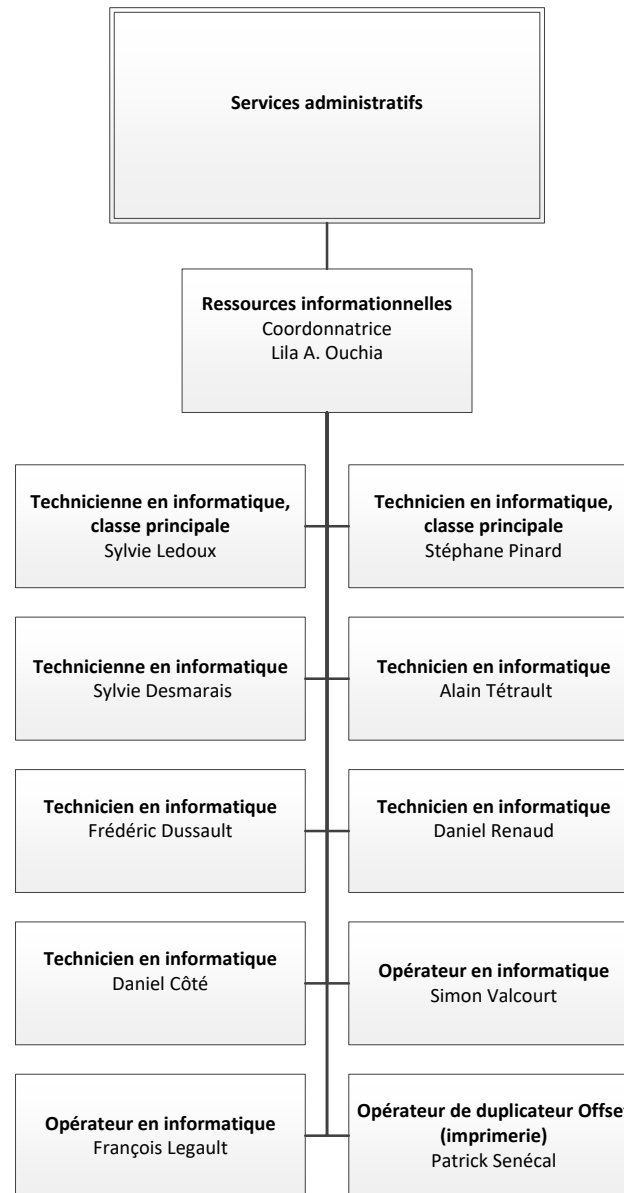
**Services administratifs**

**Ressources informationnelles**
Coordonnatrice
Lila A. Ouchia

**Technicienne en informatique, classe principale**
Sylvie Ledoux

**Technicien en informatique, classe principale**
Stéphane Pinard

**Technicienne en informatique**
Sylvie Desmarais

**Technicien en informatique**
Alain Tétrault

**Technicien en informatique**
Frédéric Dussault

**Technicien en informatique**
Daniel Renaud

**Technicien en informatique**
Daniel Côté

**Opérateur en informatique**
Simon Valcourt

**Opérateur en informatique**
François Legault

**Opérateur de duplicateur Offse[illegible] (imprimerie)**
Patrick Senécal